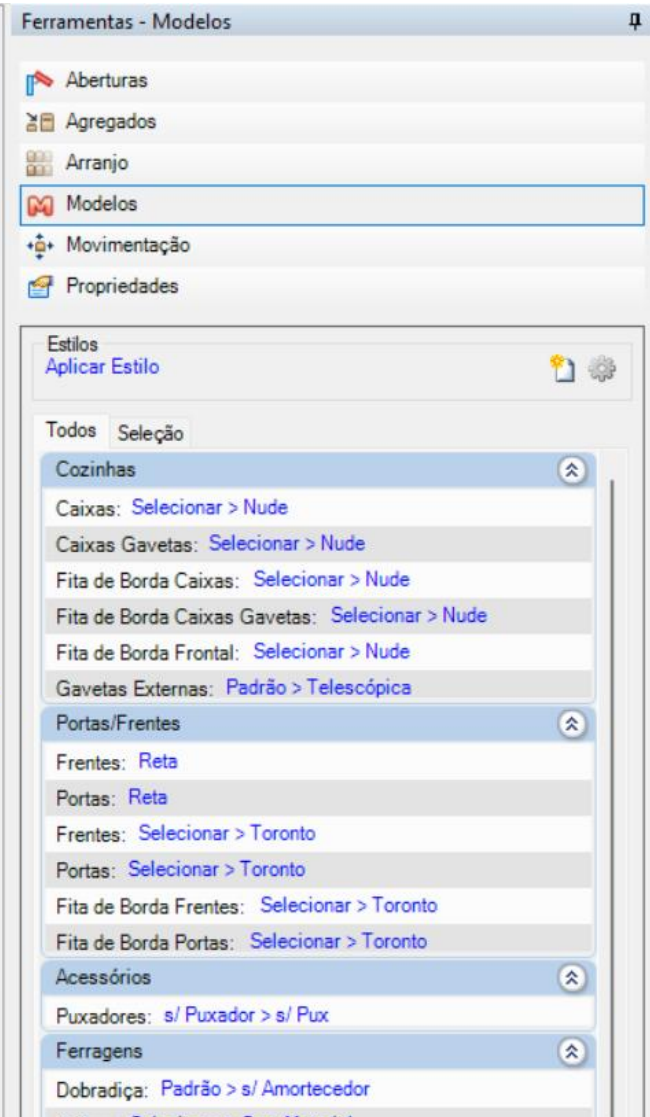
Ferramentas - Modelos

Aberturas
Agregados
Arranjo
Modelos
Movimentação
Propriedades

Estilos
Aplicar Estilo

Todos Seleção

Cozinhas
Caixas: Selecionar > Nude
Caixas Gavetas: Selecionar > Nude
Fita de Borda Caixas: Selecionar > Nude
Fita de Borda Caixas Gavetas: Selecionar > Nude
Fita de Borda Frontal: Selecionar > Nude
Gavetas Externas: Padrão > Telescópica

Portas/Frentes
Frentes: Reta
Portas: Reta
Frentes: Selecionar > Toronto
Portas: Selecionar > Toronto
Fita de Borda Frentes: Selecionar > Toronto
Fita de Borda Portas: Selecionar > Toronto

Acessórios
Puxadores: s/ Puxador > s/ Pux

Ferragens
Dobradiça: Padrão > s/ Amortecedor
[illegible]